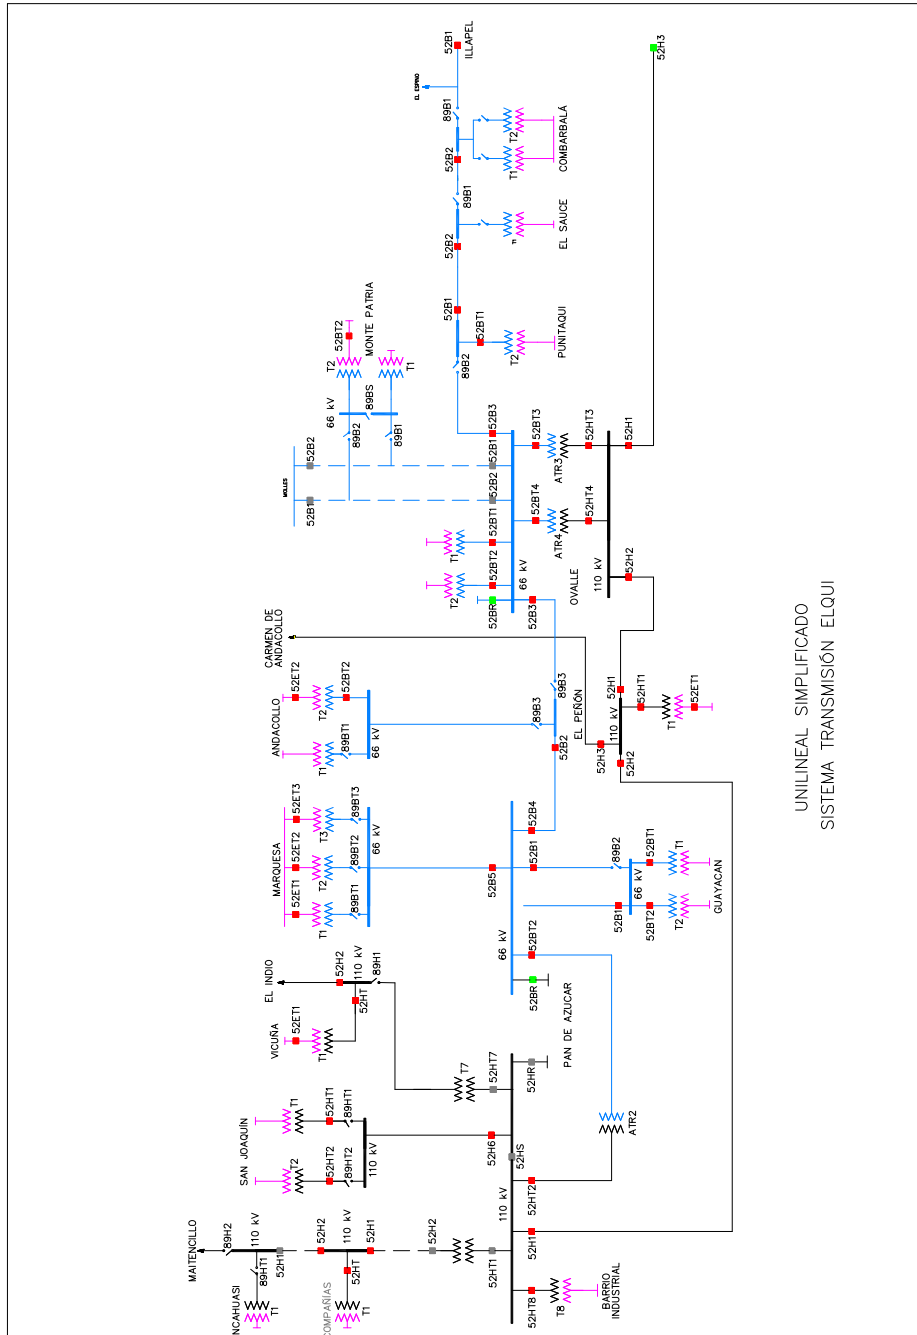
UNILINEAL SIMPLIFICADO
SISTEMA TRANSMISIÓN ELQUI

ILLAPEL
52B1
52H3
EL ESPINO
89B1
52B2
T2
T1
COMBARBALÁ
89B1
52B2
T1
EL SAUCE
52B1
52BT1
89B2
T2
PUNITAQUI
MONTE PATRIA
52BT2
T2
T1
66 kV
89BS
89B2
89B1
52B2
MOLLES
52B1
52B3
52BT3
ATR3
52HT3
52H1
52B1
52B2
52BT4
ATR4
52HT4
52BT1
T1
52BT2
T2
52BR
52B3
66 kV
OVALLE
110 kV
52H2
CARMEN DE ANDACOLLO
ANDACOLLO
52ET2
52BT2
T2
T1
89BT1
66 kV
89B3
89B3
EL PEÑON
52B2
52H3
52H1
52HT1
110 kV
52H2
T1
52ET1
MARQUESA
52ET3
89BT3
T3
52ET2
89BT2
T2
66 kV
52ET1
89BT1
T1
52B4
52B5
52B1
89B2
52BT1
T1
66 kV
52B1
52BT2
T2
GUAYACAN
66 kV
52BT2
52BR
PAN DE AZUCAR
EL INDIO
52H2
110 kV
89H1
52HT
VICUÑA
52ET1
T1
T7
52HT7
52HR
SAN JOAQUIN
T1
52HT1
89HT1
T2
52HT2
89HT2
110 kV
52H6
52HS
ATR2
110 kV
52HT2
MAITENCILLO
89H2
110 kV
89HT1
52H1
T1
INCAHUASI
52H2
110 kV
52H1
52HT
T1
COMPAÑIAS
52H2
52HT1
52H1
52HT8
T8
BARRIO INDUSTRIAL